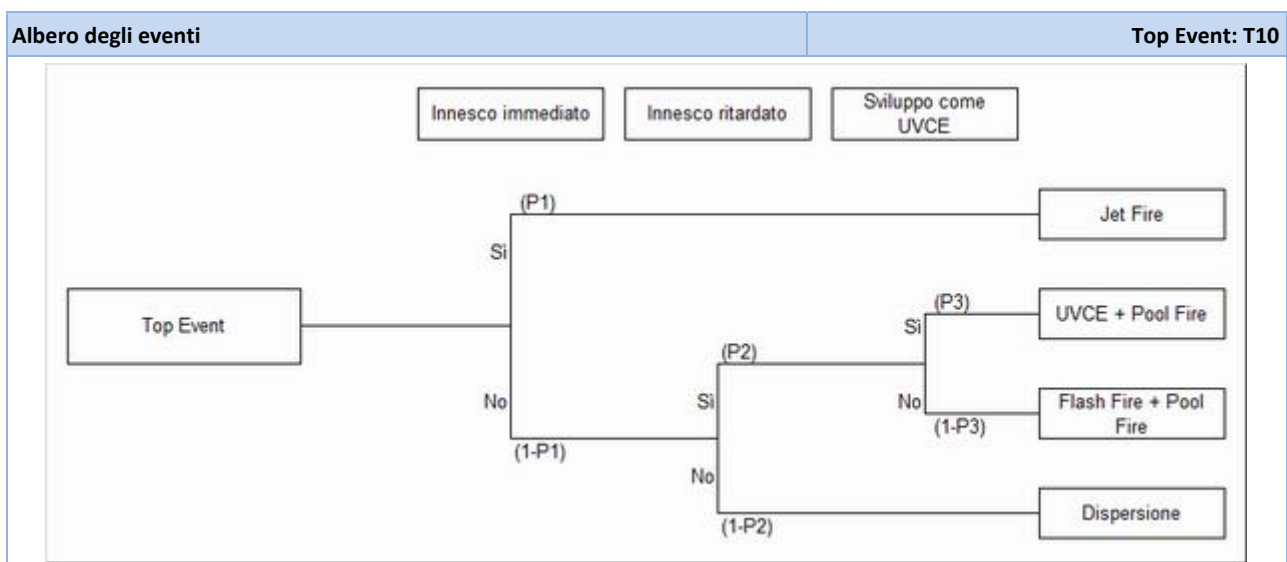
Albero degli eventi

Top Event: T10

Innesco immediato

Innesco ritardato

Sviluppo come UVCE

Top Event

(P1)

Si

No

(1-P1)

Jet Fire

(P2)

Si

No

(1-P2)

(P3)

Si

No

(1-P3)

UVCE + Pool Fire

Flash Fire + Pool Fire

Dispersione